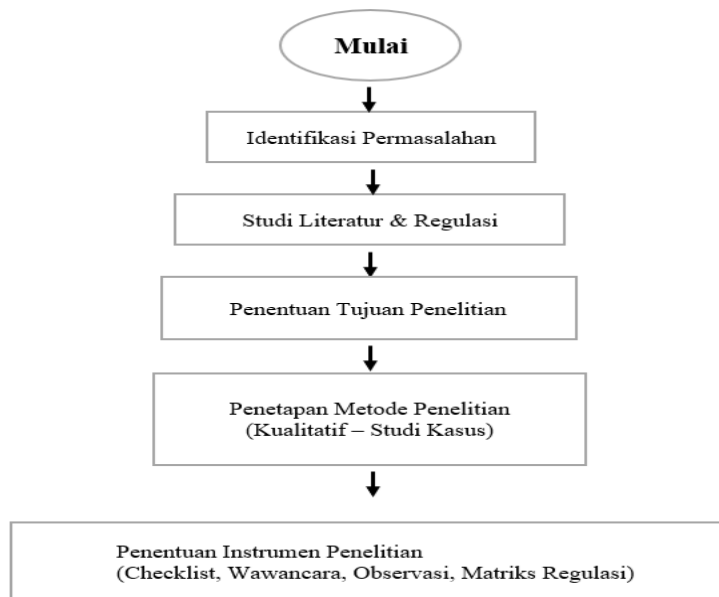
Mulai

Identifikasi Permasalahan

Studi Literatur & Regulasi

Penentuan Tujuan Penelitian

Penetapan Metode Penelitian
(Kualitatif – Studi Kasus)

Penentuan Instrumen Penelitian
(Checklist, Wawancara, Observasi, Matriks Regulasi)